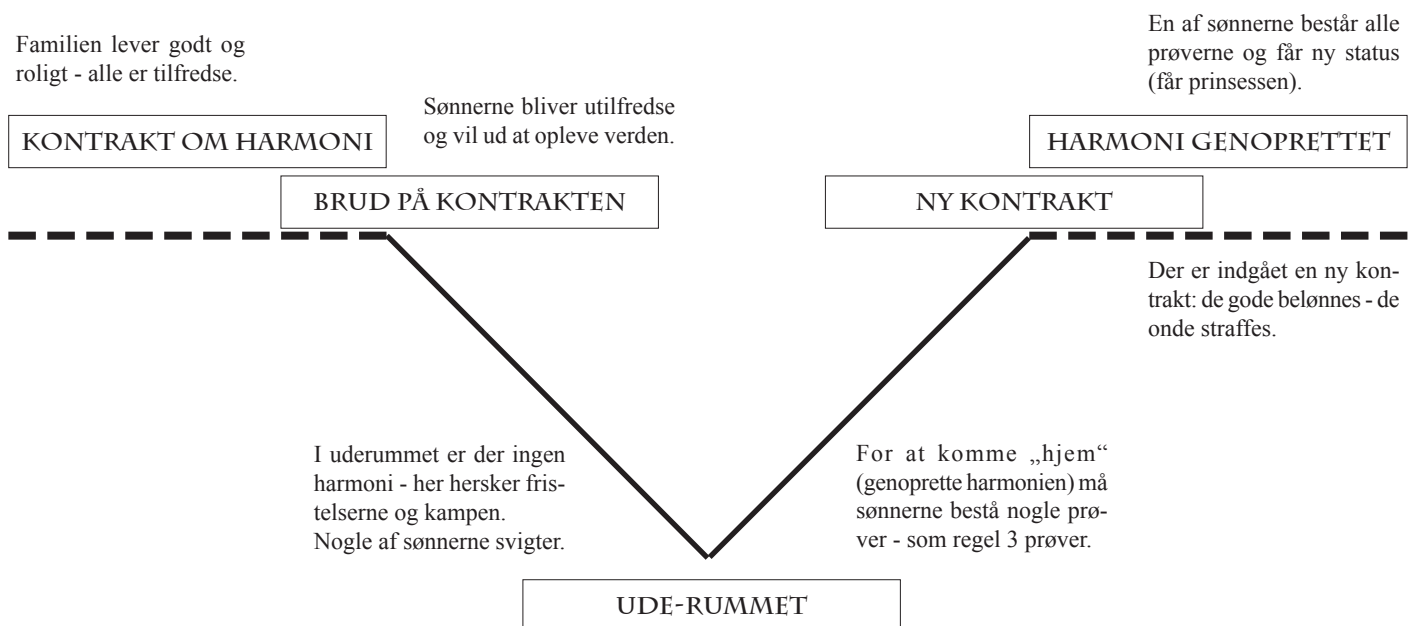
Familien lever godt og roligt - alle er tilfredse.

KONTRAKT OM HARMONI

Sønnerne bliver utilfredse og vil ud at opleve verden.

BRUD PÅ KONTRAKTEN

En af sønnerne består alle prøverne og får ny status (får prinsessen).

HARMONI GENOPRETTET

NY KONTRAKT

Der er indgået en ny kontrakt: de gode belønnes - de onde straffes.

I uderummet er der ingen harmoni - her hersker fristelserne og kampen. Nogle af sønnerne svigter.

For at komme „hjem" (genoprette harmonien) må sønnerne bestå nogle prøver - som regel 3 prøver.

UDE-RUMMET